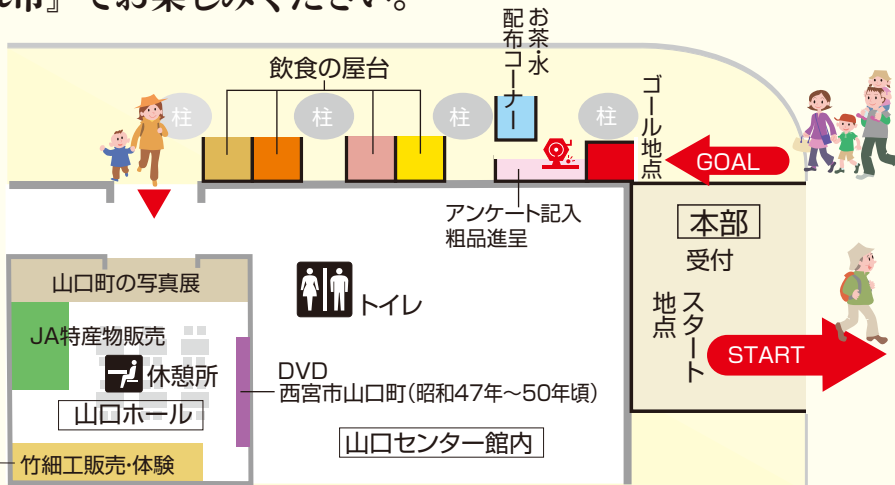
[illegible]市』でお楽しみください。

飲食の屋台

柱 柱 柱 柱

お茶・水配布コーナー

ゴール地点

GOAL

アンケート記入
粗品進呈

本部
受付

スタート地点

START

山口町の写真展

JA特産物販売

休憩所

山口ホール

竹細工販売・体験

トイレ

DVD
西宮市山口町(昭和47年~50年頃)

山口センター館内